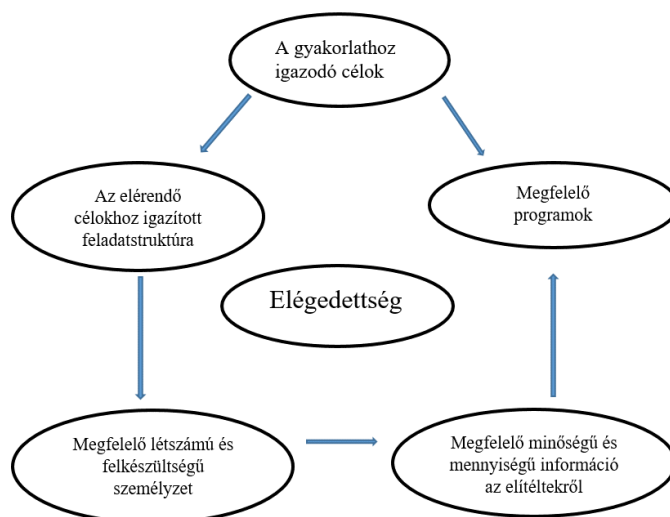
A gyakorlathoz igazodó célok

Az elérendő célokhoz igazított feladatstruktúra

Megfelelő programok

Elégedettség

Megfelelő létszámú és felkészültségű személyzet

Megfelelő minőségű és mennyiségű információ az elítéltekről